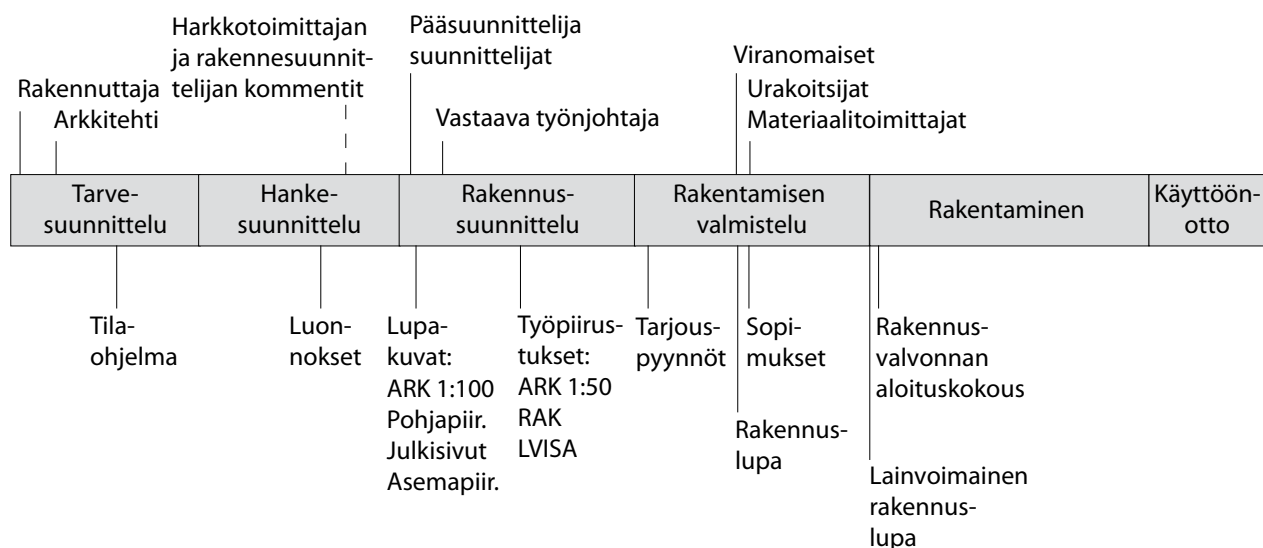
Harkkotoimittajan ja rakennesuunnittelijan kommentit

Pääsuunnittelija suunnittelijat

Viranomaiset

Rakennuttaja

Arkkitehti

Vastaava työnjohtaja

Urakoitsijat

Materiaalitoimittajat

| Tarvesuunnittelu | Hankesuunnittelu | Rakennussuunnittelu | Rakentamisen valmistelu | Rakentaminen | Käyttöönotto |
|---|---|---|---|---|---|

Tilaohjelma

Luonnokset

Lupakuvat: ARK 1:100 Pohjapiir. Julkisivut Asemapiir.

Työpiirustukset: ARK 1:50 RAK LVISA

Tarjouspyynnöt

Sopimukset

Rakennuslupa

Rakennusvalvonnan aloituskokous

Lainvoimainen rakennuslupa